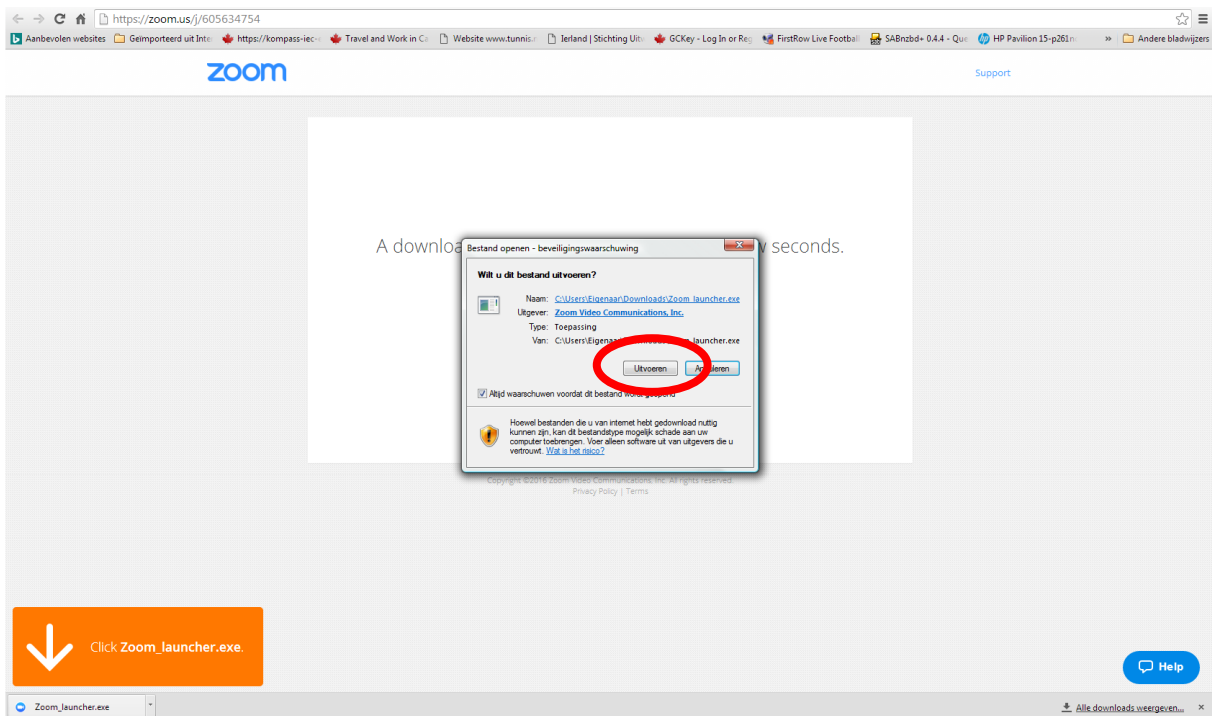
https://zoom.us/j/605634754

Aanbevolen websites | Geïmporteerd uit Inte | https://kompass-iec- | Travel and Work in Ca | Website www.tunnis. | Ierland | Stichting Uit | GCKey - Log In or Reg | FirstRow Live Football | SABnzbd+ 0.4.4 - Que | HP Pavilion 15-p261n | » | Andere bladwijzers

zoom

Support

A downloa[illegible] seconds.

Bestand openen - beveiligingswaarschuwing

Wilt u dit bestand uitvoeren?

Naam: C:\Users\Eigenaar\Downloads\Zoom_launcher.exe
Uitgever: Zoom Video Communications, Inc.
Type: Toepassing
Van: C:\Users\Eigenaa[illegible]launcher.exe

Uitvoeren | An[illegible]leren

Altijd waarschuwen voordat dit bestand wordt geopend

Hoewel bestanden die u van internet hebt gedownload nuttig kunnen zijn, kan dit bestandstype mogelijk schade aan uw computer toebrengen. Voer alleen software uit van uitgevers die u vertrouwt. Wat is het risico?

Copyright ©2016 Zoom Video Communications, Inc. All rights reserved.
Privacy Policy | Terms

Click Zoom_launcher.exe.

Help

Zoom_launcher.exe

Alle downloads weergeven...